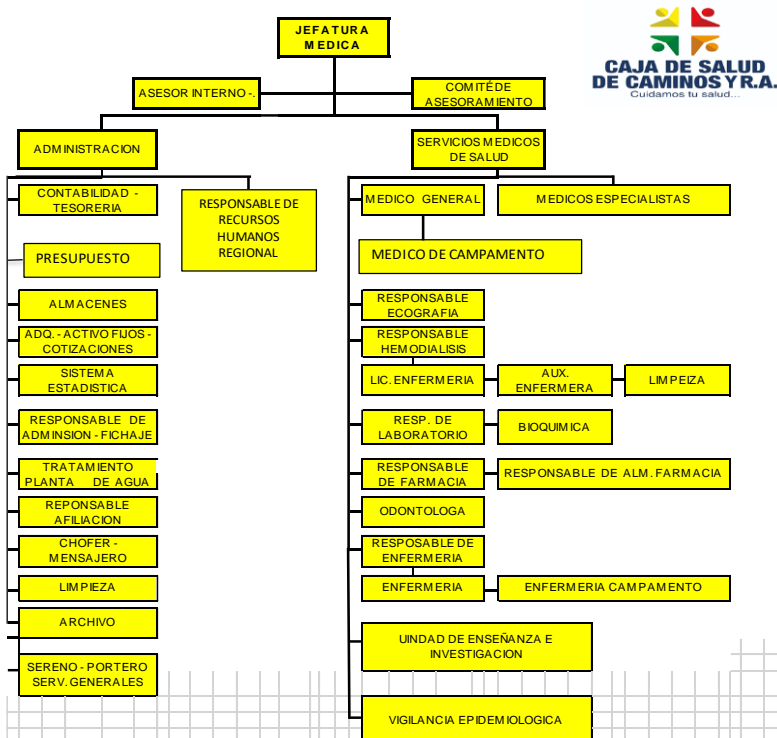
JEFATURA MEDICA

CAJA DE SALUD DE CAMINOS Y R.A.
Cuidamos tu salud...

ASESOR INTERNO -.

COMITÉ DE ASESORAMIENTO

ADMINISTRACION

SERVICIOS MEDICOS DE SALUD

CONTABILIDAD - TESORERIA

RESPONSABLE DE RECURSOS HUMANOS REGIONAL

PRESUPUESTO

ALMACENES

ADQ. - ACTIVO FIJOS - COTIZACIONES

SISTEMA ESTADISTICA

RESPONSABLE DE ADMINSION - FICHAJE

TRATAMIENTO PLANTA DE AGUA

REPONSABLE AFILIACION

CHOFER - MENSAJERO

LIMPIEZA

ARCHIVO

SERENO - PORTERO SERV. GENERALES

MEDICO GENERAL

MEDICOS ESPECIALISTAS

MEDICO DE CAMPAMENTO

RESPONSABLE ECOGRAFIA

RESPONSABLE HEMODIALISIS

LIC. ENFERMERIA

AUX. ENFERMERA

LIMPEIZA

RESP. DE LABORATORIO

BIOQUIMICA

RESPONSABLE DE FARMACIA

RESPONSABLE DE ALM. FARMACIA

ODONTOLOGA

RESPOSABLE DE ENFERMERIA

ENFERMERIA

ENFERMERIA CAMPAMENTO

UINDAD DE ENSEÑANZA E INVESTIGACION

VIGILANCIA EPIDEMIOLOGICA